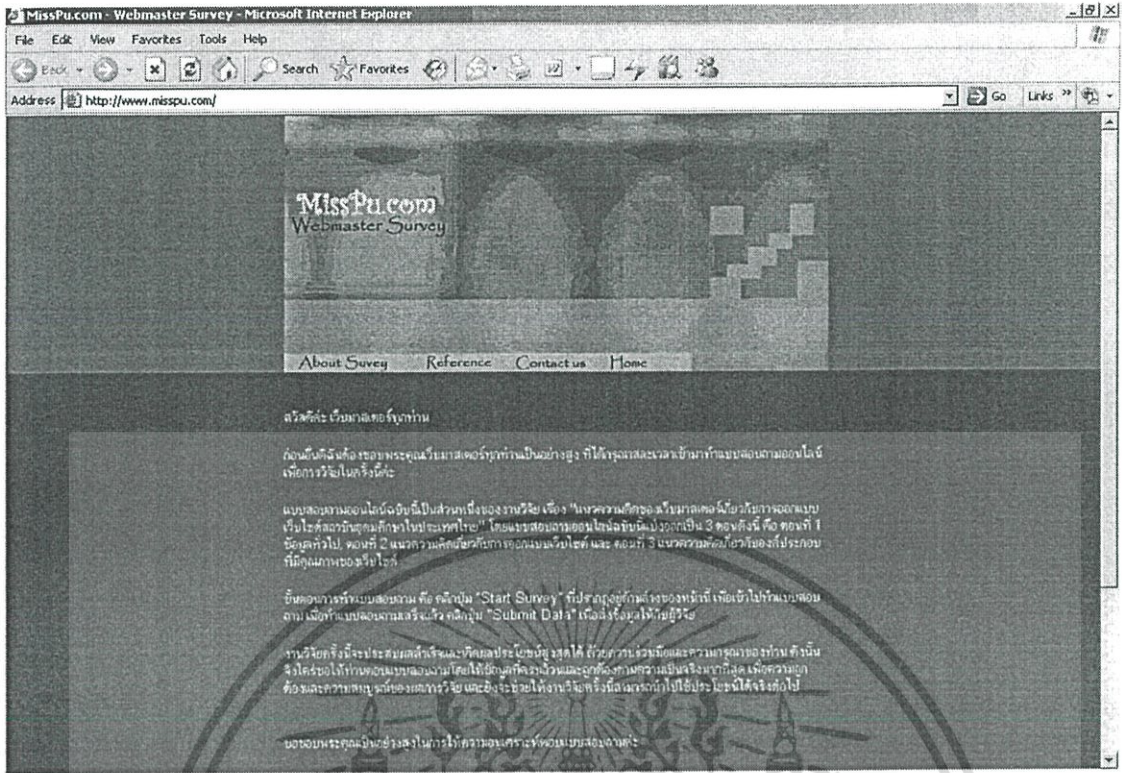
MissPu.com - Webmaster Survey - Microsoft Internet Explorer

File Edit View Favorites Tools Help

Back Search Favorites

Address http://www.misspu.com/

Go Links

MissPu.com
Webmaster Survey

About Suvey Reference Contact us Home

สวัสดีค่ะ เว็บมาสเตอร์ทุกท่าน

ก่อนอื่นดิฉันต้องขอขอบพระคุณเว็บมาสเตอร์ทุกท่านเป็นอย่างสูง ที่ได้กรุณาสละเวลาเข้ามาทำแบบสอบถามออนไลน์เพื่อการวิจัยในครั้งนี้ค่ะ

แบบสอบถามออนไลน์ฉบับนี้เป็นส่วนหนึ่งของงานวิจัย เรื่อง "แนวความคิดของเว็บมาสเตอร์เกี่ยวกับการออกแบบเว็บไซต์สถาบันอุดมศึกษาในประเทศไทย" โดยแบบสอบถามออนไลน์ฉบับนี้แบ่งออกเป็น 3 ตอนดังนี้ คือ ตอนที่ 1 ข้อมูลทั่วไป, ตอนที่ 2 แนวความคิดเกี่ยวกับการออกแบบเว็บไซต์ และ ตอนที่ 3 แนวความคิดเกี่ยวกับองค์ประกอบที่มีคุณภาพของเว็บไซต์

ขั้นตอนการทำแบบสอบถาม คือ คลิกปุ่ม "Start Survey" ที่ปรากฏอยู่ด้านล่างของหน้านี้ เพื่อเข้าไปทำแบบสอบถาม เมื่อทำแบบสอบถามเสร็จแล้ว คลิกปุ่ม "Submit Data" เพื่อส่งข้อมูลให้ผู้วิจัย

งานวิจัยครั้งนี้จะประสบผลสำเร็จและเกิดผลประโยชน์สูงสุดได้ ด้วยความร่วมมือและความกรุณาของท่าน ดังนั้นจึงใคร่ขอให้ท่านตอบแบบสอบถามโดยให้ข้อมูลที่ครบถ้วนและถูกต้องตามความเป็นจริงมากที่สุด เพื่อความถูกต้องและความสมบูรณ์ของผลการวิจัย และยังจะช่วยให้งานวิจัยครั้งนี้สามารถนำไปใช้ประโยชน์ได้จริงต่อไป

ขอขอบพระคุณเป็นอย่างสูงในการให้ความอนุเคราะห์ตอบแบบสอบถามค่ะ